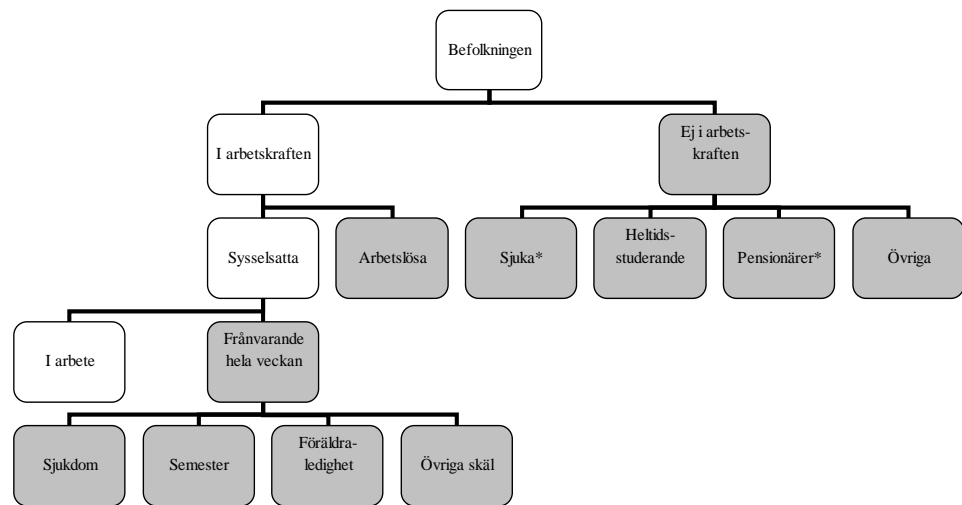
Befolkningen

I arbetskraften

Ej i arbetskraften

Sysselsatta

Arbetslösa

Sjuka*

Heltidsstuderande

Pensionärer*

Övriga

I arbete

Frånvarande hela veckan

Sjukdom

Semester

Föräldraledighet

Övriga skäl